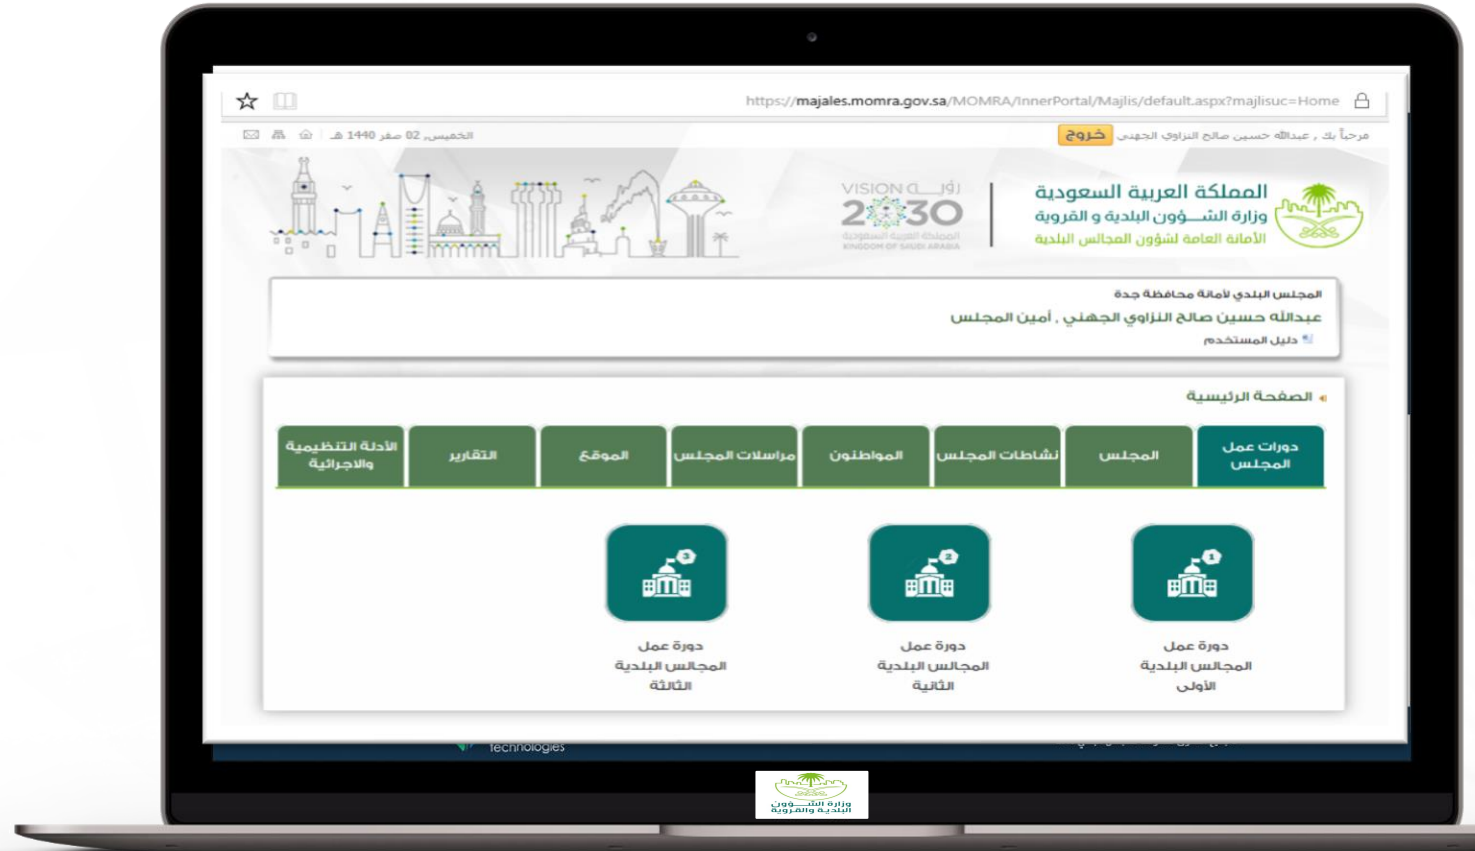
https://majales.momra.gov.sa/MOMRA/InnerPortal/Majlis/default.aspx?majlisuc=Home

مرحباً بك , عبدالله حسين صالح النزاوي الجهني خروج

الخميس, 02 صفر 1440 هـ

المملكة العربية السعودية
وزارة الشؤون البلدية و القروية
الأمانة العامة لشؤون المجالس البلدية

رؤية VISION 2030 المملكة العربية السعودية KINGDOM OF SAUDI ARABIA

المجلس البلدي لأمانة محافظة جدة
عبدالله حسين صالح النزاوي الجهني , أمين المجلس
دليل المستخدم

الصفحة الرئيسية

دورات عمل المجلس | المجلس | نشاطات المجلس | المواطنون | مراسلات المجلس | الموقع | التقارير | الأدلة التنظيمية والاجرائية

دورة عمل المجالس البلدية الأولى

دورة عمل المجالس البلدية الثانية

دورة عمل المجالس البلدية الثالثة

Technologies

وزارة الشؤون البلدية والقروية